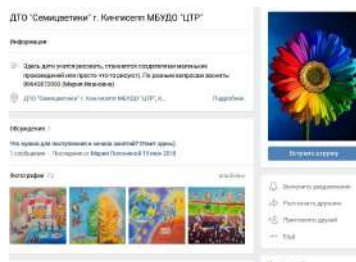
ДТО "Семицветики" г. Кингисепп МБУДО "ЦТР"

Информация

Здесь дети учатся рисовать, становятся создателями маленьких произведений или просто что-то рисуют). По всем вопросам звоните 89643872000 (Мария Ивановна)

ДТО "Семицветики" г. Кингисепп МБУДО "ЦТР", К... Подробнее

Обсуждения 1

Что нужно для поступления в нашей занятия? (Ответ здесь)

1 сообщение · Последнее от Марии Поповиной 11 мая 2018

Фотографии 13 альбомы

Вступить в группу

Включить уведомления

Рассказать друзьям

Пригласить друзей

Ещё